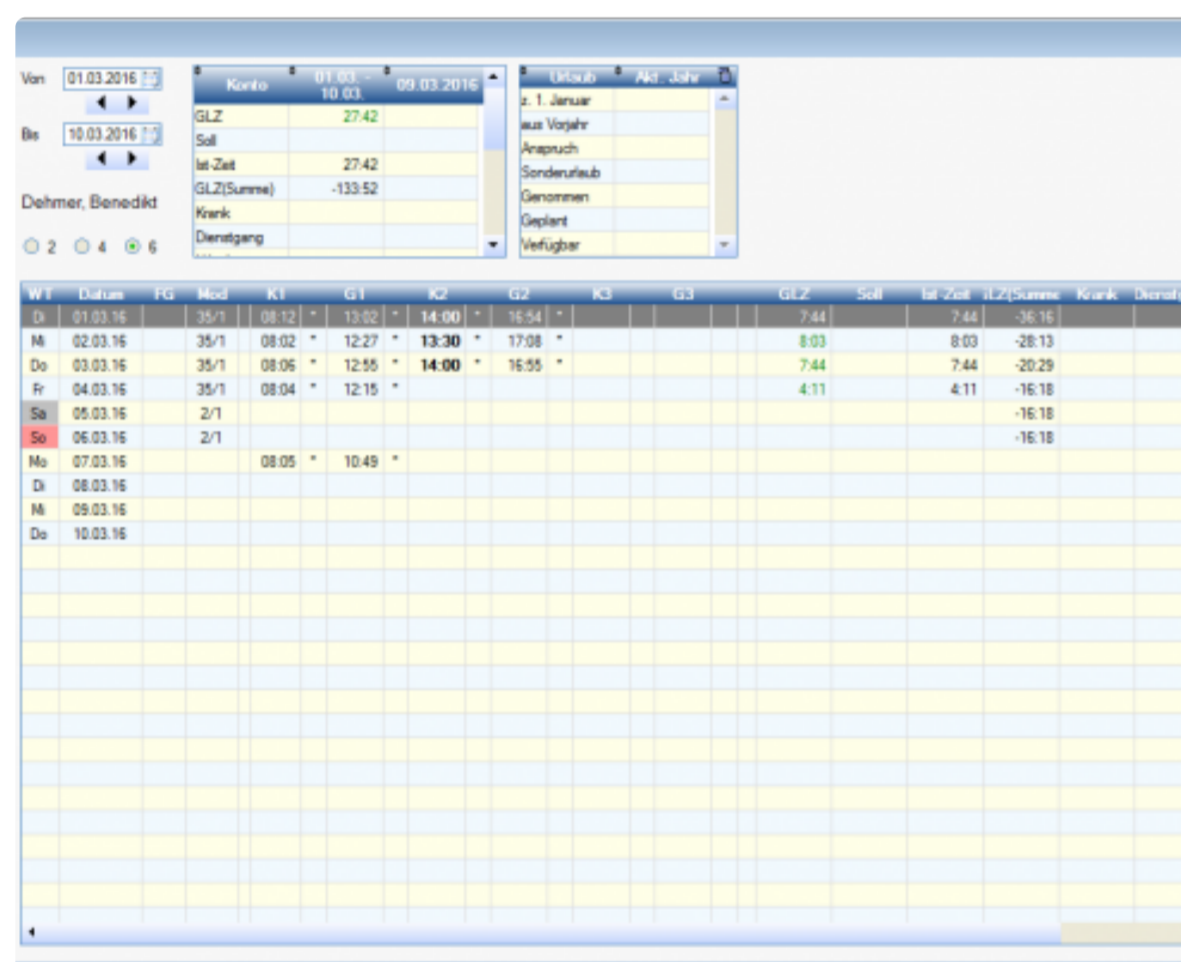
Von 01.03.2016

Bis 10.03.2016

Dehmer, Benedikt

2 4 6

| Konto | 01.03. - 10.03. | 09.03.2016 |
|---|---|---|
| GLZ | 27:42 | |
| Soll | | |
| Ist-Zeit | 27:42 | |
| GLZ(Summe) | -133:52 | |
| Krank | | |
| Dienstgang | | |

| Urlaub | Akt. Jahr |
|---|---|
| z. 1. Januar | |
| aus Vorjahr | |
| Anspruch | |
| Sonderurlaub | |
| Genommen | |
| Geplant | |
| Verfügbar | |

| WT | Datum | FG | Mod | K1 | | G1 | | K2 | | G2 | | K3 | G3 | GLZ | Soll | Ist-Zeit | GLZ(Summe | Krank | Dienst |
|---|---|---|---|---|---|---|---|---|---|---|---|---|---|---|---|---|---|---|---|
| Di | 01.03.16 | | 35/1 | 08:12 | * | 13:02 | * | 14:00 | * | 16:54 | * | | | 7:44 | | 7:44 | -36:16 | | |
| Mi | 02.03.16 | | 35/1 | 08:02 | * | 12:27 | * | 13:30 | * | 17:08 | * | | | 8:03 | | 8:03 | -28:13 | | |
| Do | 03.03.16 | | 35/1 | 08:06 | * | 12:55 | * | 14:00 | * | 16:55 | * | | | 7:44 | | 7:44 | -20:29 | | |
| Fr | 04.03.16 | | 35/1 | 08:04 | * | 12:15 | * | | | | | | | 4:11 | | 4:11 | -16:18 | | |
| Sa | 05.03.16 | | 2/1 | | | | | | | | | | | | | | -16:18 | | |
| So | 06.03.16 | | 2/1 | | | | | | | | | | | | | | -16:18 | | |
| Mo | 07.03.16 | | | 08:05 | * | 10:49 | * | | | | | | | | | | | | |
| Di | 08.03.16 | | | | | | | | | | | | | | | | | | |
| Mi | 09.03.16 | | | | | | | | | | | | | | | | | | |
| Do | 10.03.16 | | | | | | | | | | | | | | | | | | |